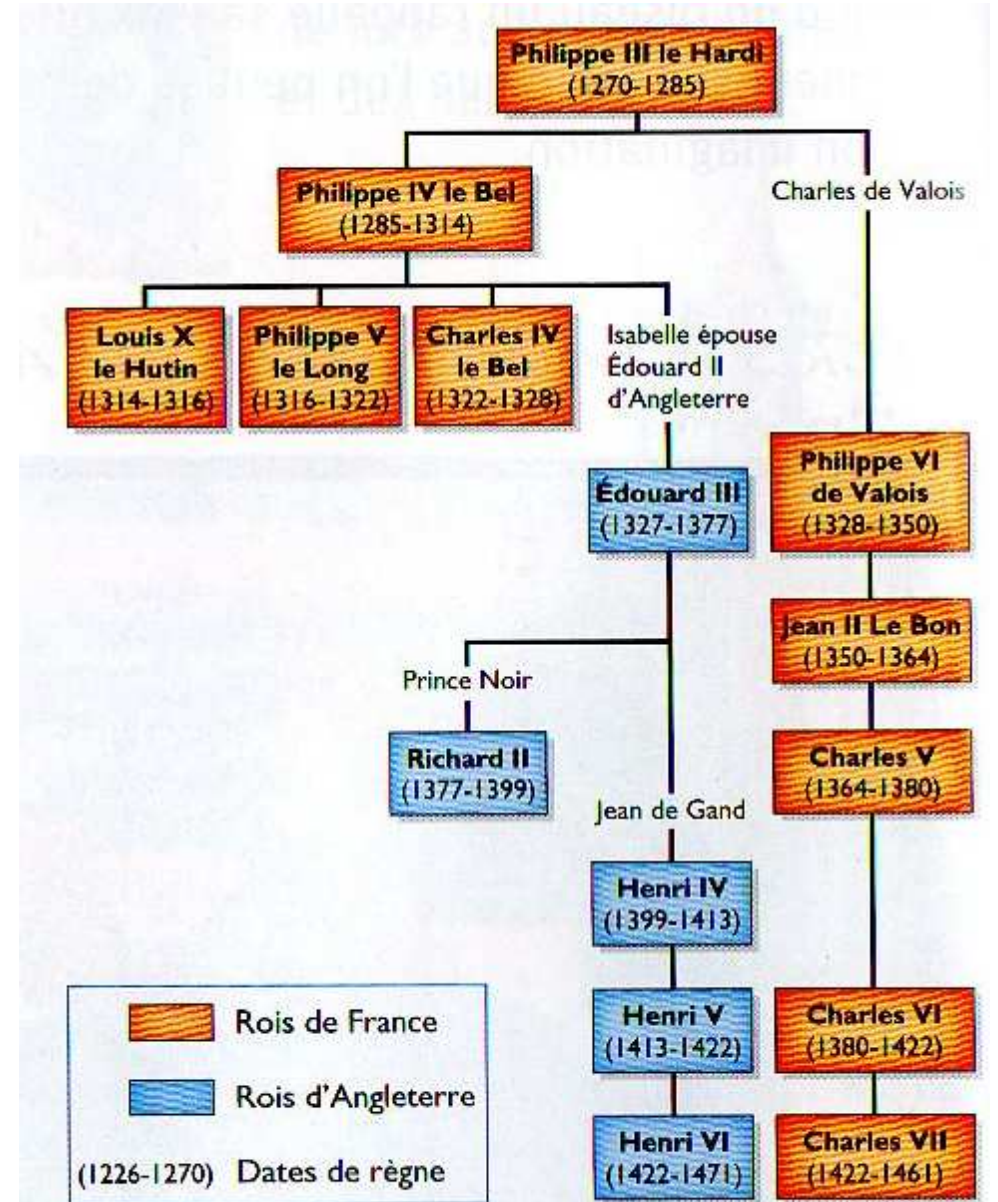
Philippe III le Hardi
(1270-1285)

Philippe IV le Bel
(1285-1314)

Charles de Valois

Louis X le Hutin
(1314-1316)

Philippe V le Long
(1316-1322)

Charles IV le Bel
(1322-1328)

Isabelle épouse Édouard II d'Angleterre

Édouard III
(1327-1377)

Philippe VI de Valois
(1328-1350)

Jean II Le Bon
(1350-1364)

Prince Noir

Richard II
(1377-1399)

Charles V
(1364-1380)

Jean de Gand

Henri IV
(1399-1413)

Henri V
(1413-1422)

Charles VI
(1380-1422)

Henri VI
(1422-1471)

Charles VII
(1422-1461)

Rois de France

Rois d'Angleterre

(1226-1270) Dates de règne